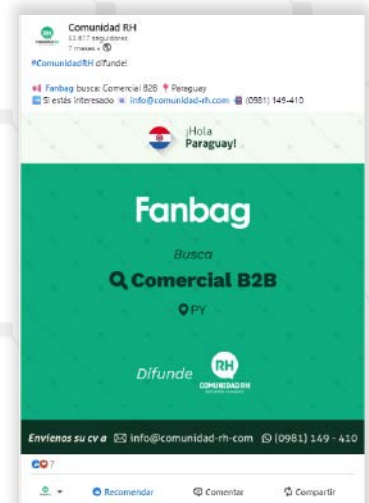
Comunidad RH
53.617 seguidores
7 meses •

#ComunidadRH difunde!

Fanbag busca: Comercial B2B Paraguay
Si estás interesado info@comunidad-rh.com (0981) 149-410

¡Hola Paraguay!

Fanbag

Busca

Comercial B2B

PY

Difunde

RH
COMUNIDAD RH

Envíenos su cv a info@comunidad-rh-com (0981) 149 - 410

7

Recomendar Comentar Compartir